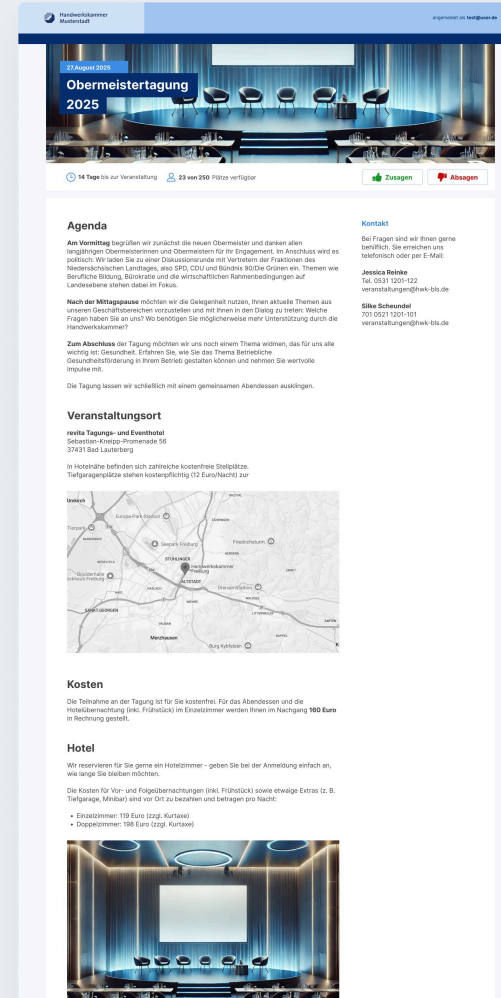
Handwerkskammer Musterstadt

angemeldet als: test@user.de

27 August 2025

Obermeistertagung 2025

14 Tage bis zur Veranstaltung   23 von 250 Plätze verfügbar

Zusagen   Absagen

Agenda

Am Vormittag begrüßen wir zunächst die neuen Obermeister und danken allen langjährigen Obermeisterinnen und Obermeistern für ihr Engagement. Im Anschluss wird es politisch: Wir laden Sie zu einer Diskussionsrunde mit Vertretern der Fraktionen des Niedersächsischen Landtages, also SPD, CDU und Bündnis 90/Die Grünen ein. Themen wie Berufliche Bildung, Bürokratie und die wirtschaftlichen Rahmenbedingungen auf Landesebene stehen dabei im Fokus.

Nach der Mittagspause möchten wir die Gelegenheit nutzen, Ihnen aktuelle Themen aus unseren Geschäftsbereichen vorzustellen und mit Ihnen in den Dialog zu treten: Welche Fragen haben Sie an uns? Wo benötigen Sie möglicherweise mehr Unterstützung durch die Handwerkskammer?

Zum Abschluss der Tagung möchten wir uns noch einem Thema widmen, das für uns alle wichtig ist: Gesundheit. Erfahren Sie, wie Sie das Thema Betriebliche Gesundheitsförderung in Ihrem Betrieb gestalten können und nehmen Sie wertvolle Impulse mit.

Die Tagung lassen wir schließlich mit einem gemeinsamen Abendessen ausklingen.

Kontakt

Bei Fragen sind wir Ihnen gerne behilflich. Sie erreichen uns telefonisch oder per E-Mail:

Jessica Reinke
Tel. 0531 1201-122
veranstaltungen@hwk-bls.de

Silke Scheundel
701 0521 1201-101
veranstaltungen@hwk-bls.de

Veranstaltungsort

revita Tagungs- und Eventhotel
Sebastian-Kneipp-Promenade 56
37431 Bad Lauterberg

In Hotelnähe befinden sich zahlreiche kostenfreie Stellplätze. Tiefgaragenplätze stehen kostenpflichtig (12 Euro/Nacht) zur

Umkirch   Europa-Park-Stadion   Tierpark   Seepark Freiburg   Friedrichsturm   STÜHLINGER   Handwerkskammer Freiburg   ALTSTADT   Dreisamstadion   SANKT GEORGEN   Merzhausen   Burg Kybfelsen

Kosten

Die Teilnahme an der Tagung ist für Sie kostenfrei. Für das Abendessen und die Hotelübernachtung (inkl. Frühstück) im Einzelzimmer werden Ihnen im Nachgang 160 Euro in Rechnung gestellt.

Hotel

Wir reservieren für Sie gerne ein Hotelzimmer - geben Sie bei der Anmeldung einfach an, wie lange Sie bleiben möchten.

Die Kosten für Vor- und Folgeübernachtungen (inkl. Frühstück) sowie etwaige Extras (z. B. Tiefgarage, Minibar) sind vor Ort zu bezahlen und betragen pro Nacht:

• Einzelzimmer: 119 Euro (zzgl. Kurtaxe)
• Doppelzimmer: 198 Euro (zzgl. Kurtaxe)